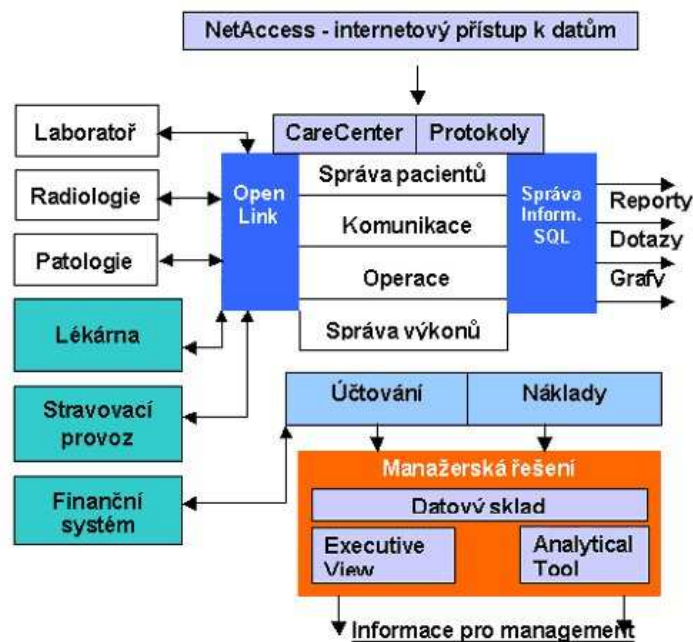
NetAccess - internetový přístup k datům

Laboratoř

Radiologie

Patologie

Lékárna

Stravovací provoz

Finanční systém

CareCenter

Protokoly

Open Link

Správa pacientů

Komunikace

Operace

Správa výkonů

Správa Inform. SQL

Reporty

Dotazy

Grafy

Účtování

Náklady

Manažerská řešení

Datový sklad

Executive View

Analytical Tool

Informace pro management